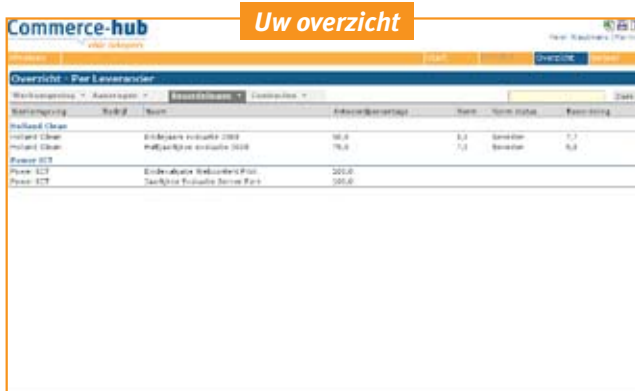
Commerce-hub
slim inkopen

Uw overzicht

Henri Kaufmann | Per...

Processen
Start
Overzicht
Beheer

Overzicht - Per Leverancier

Werkomgeving ▾
Aanvragen ▾
Beoordelingen ▾
Contracten ▾

Zoek

| Werkomgeving | Bedrijf | Naam | Antwoordpercentage | Norm | Norm status | Beoordeling |
|---|---|---|---|---|---|---|
| Holland Clean | | | | | | |
| Holland Clean | | Eindejaars evaluatie 2008 | 50,0 | 8,0 | Gereed | 7,7 |
| Holland Clean | | Halfjaarlijkse evaluatie 2008 | 75,0 | 7,0 | Gereed | 6,8 |
| Power ICT | | | | | | |
| Power ICT | | Eindevaluatie Webcontent Print | 100,0 | | | |
| Power ICT | | Jaarlijkse Evaluatie Server Park | 100,0 | | | |